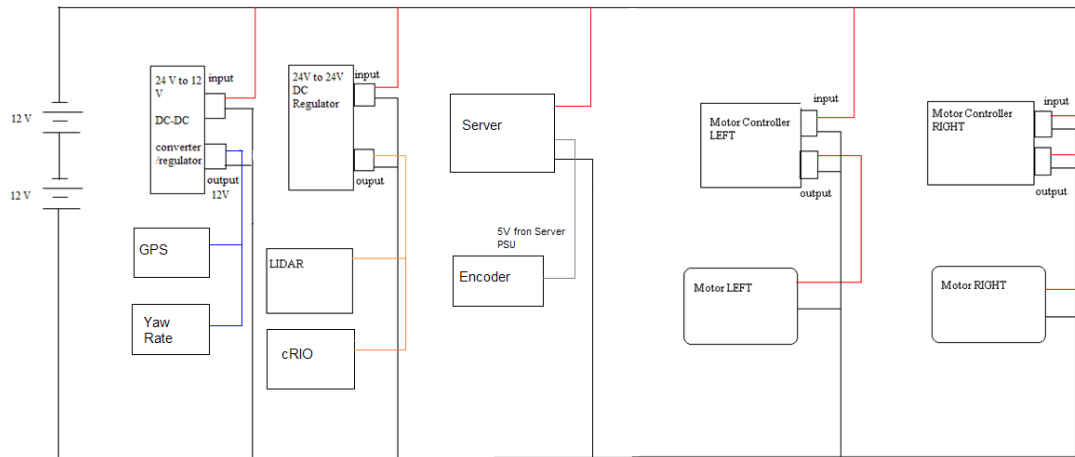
12 V

12 V

24 V to 12 V

DC-DC

converter /regulator

input

output 12V

GPS

Yaw Rate

24V to 24V DC Regulator

input

ouput

LIDAR

cRIO

Server

5V fron Server PSU

Encoder

Motor Controller LEFT

input

output

Motor LEFT

Motor Controller RIGHT

input

output

Motor RIGHT